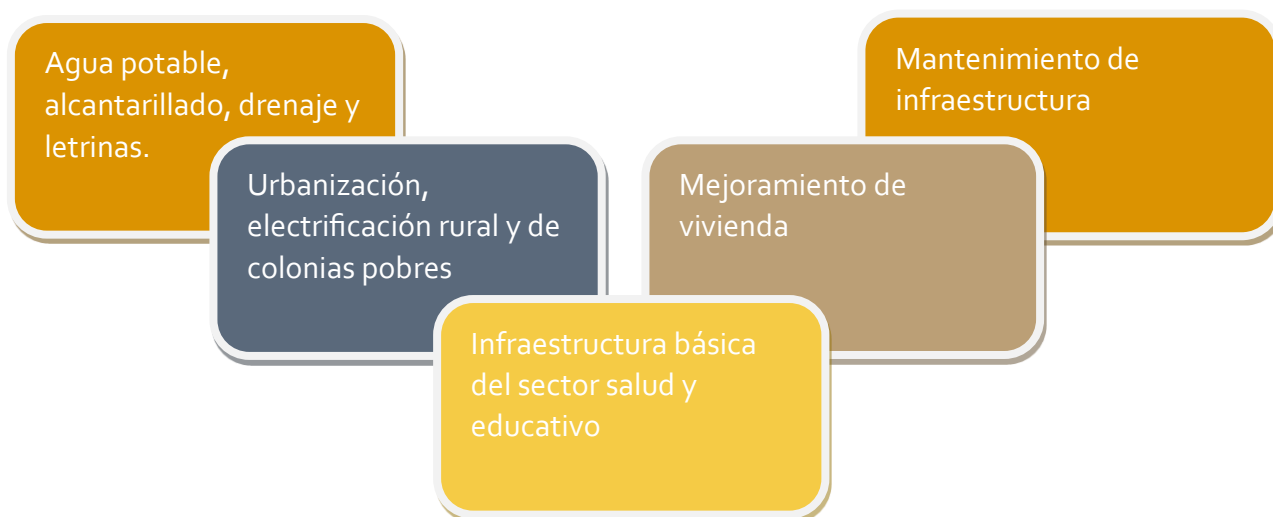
Agua potable, alcantarillado, drenaje y letrinas.

Urbanización, electrificación rural y de colonias pobres

Infraestructura básica del sector salud y educativo

Mejoramiento de vivienda

Mantenimiento de infraestructura